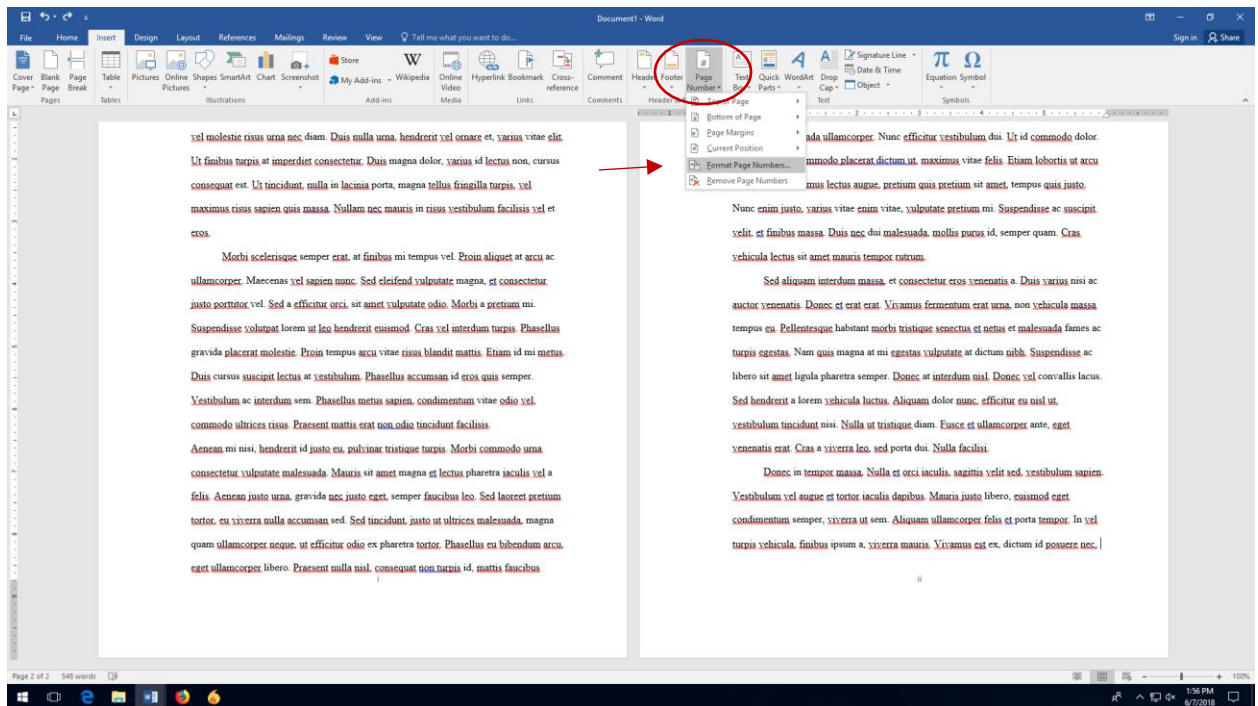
Document1 - Word

File Home Insert Design Layout References Mailings Review View Tell me what you want to do...

Sign in Share

Cover Page Blank Page Page Break
Pages
Table
Tables
Pictures Online Pictures Shapes SmartArt Chart Screenshot
Illustrations
Store
My Add-ins Wikipedia
Add-ins
Online Video
Media
Hyperlink Bookmark Cross-reference
Links
Comment
Comments
Header Footer Page Number
Header
Text Box Quick Parts WordArt Drop Cap
Signature Line Date & Time Object
Text
Equation Symbol
Symbols

Top of Page
Bottom of Page
Page Margins
Current Position
Format Page Numbers...
Remove Page Numbers

vel molestie risus urna nec diam. Duis nulla urna, hendrerit vel ornare et, varius vitae elit. Ut finibus turpis at imperdiet consectetur. Duis magna dolor, varius id lectus non, cursus consequat est. Ut tincidunt, nulla in lacinia porta, magna tellus fringilla turpis, vel maximus risus sapien quis massa. Nullam nec mauris in risus vestibulum facilisis vel et eros.

Morbi scelerisque semper erat, at finibus mi tempus vel. Proin aliquet at arcu ac ullamcorper. Maecenas vel sapien nunc. Sed eleifend vulputate magna, et consectetur justo porttitor vel. Sed a efficitur orci, sit amet vulputate odio. Morbi a pretium mi. Suspendisse volutpat lorem ut leo hendrerit euismod. Cras vel interdum turpis. Phasellus gravida placerat molestie. Proin tempus arcu vitae risus blandit mattis. Etiam id mi metus. Duis cursus suscipit lectus at vestibulum. Phasellus accumsan id eros quis semper. Vestibulum ac interdum sem. Phasellus metus sapien, condimentum vitae odio vel, commodo ultrices risus. Praesent mattis erat non odio tincidunt facilisis.
Aenean mi nisi, hendrerit id justo eu, pulvinar tristique turpis. Morbi commodo urna consectetur vulputate malesuada. Mauris sit amet magna et lectus pharetra iaculis vel a felis. Aenean justo urna, gravida nec justo eget, semper faucibus leo. Sed laoreet pretium tortor, eu viverra nulla accumsan sed. Sed tincidunt, justo ut ultrices malesuada, magna quam ullamcorper neque, ut efficitur odio ex pharetra tortor. Phasellus eu bibendum arcu, eget ullamcorper libero. Praesent nulla nisl, consequat non turpis id, mattis faucibus

i

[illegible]ada ullamcorper. Nunc efficitur vestibulum dui. Ut id commodo dolor. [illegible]mmodo placerat dictum ut, maximus vitae felis. Etiam lobortis ut arcu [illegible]mus lectus augue, pretium quis pretium sit amet, tempus quis justo. Nunc enim justo, varius vitae enim vitae, vulputate pretium mi. Suspendisse ac suscipit velit, et finibus massa. Duis nec dui malesuada, mollis purus id, semper quam. Cras vehicula lectus sit amet mauris tempor rutrum.

Sed aliquam interdum massa, et consectetur eros venenatis a. Duis varius nisi ac auctor venenatis. Donec et erat erat. Vivamus fermentum erat urna, non vehicula massa tempus eu. Pellentesque habitant morbi tristique senectus et netus et malesuada fames ac turpis egestas. Nam quis magna at mi egestas vulputate at dictum nibh. Suspendisse ac libero sit amet ligula pharetra semper. Donec at interdum nisl. Donec vel convallis lacus. Sed hendrerit a lorem vehicula luctus. Aliquam dolor nunc, efficitur eu nisl ut, vestibulum tincidunt nisi. Nulla ut tristique diam. Fusce et ullamcorper ante, eget venenatis erat. Cras a viverra leo, sed porta dui. Nulla facilisi.

Donec in tempor massa. Nulla et orci iaculis, sagittis velit sed, vestibulum sapien. Vestibulum vel augue et tortor iaculis dapibus. Mauris justo libero, euismod eget condimentum semper, viverra ut sem. Aliquam ullamcorper felis et porta tempor. In vel turpis vehicula, finibus ipsum a, viverra mauris. Vivamus est ex, dictum id posuere nec,

ii

Page 2 of 2 548 words
100%
1:56 PM 6/7/2018